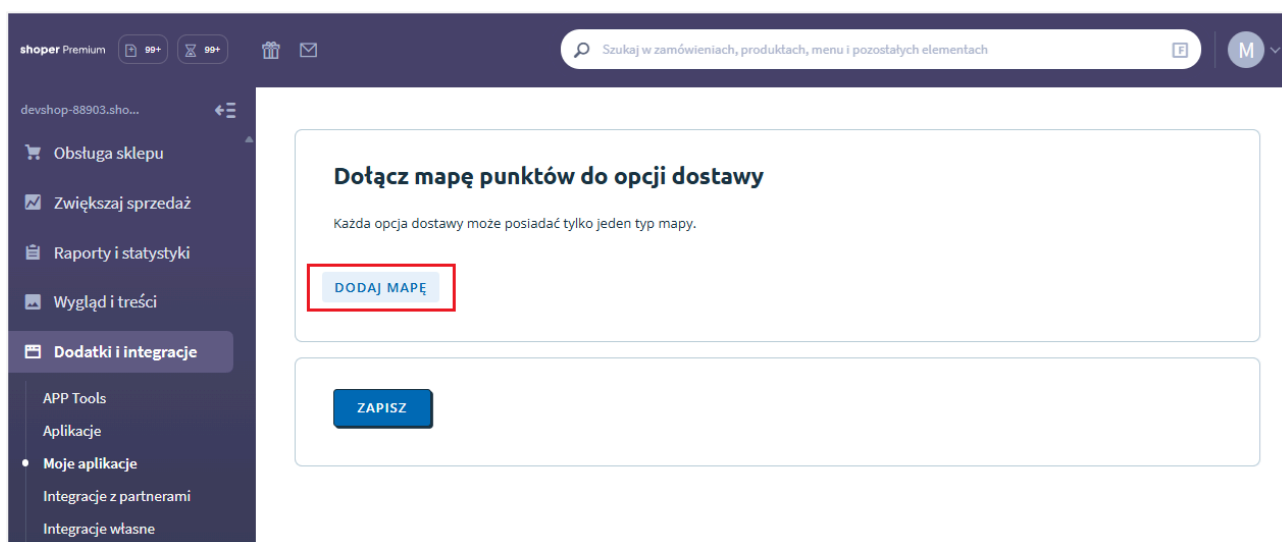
shoper Premium 99+ 99+

Szukaj w zamówieniach, produktach, menu i pozostałych elementach F

M

devshop-88903.sho...

Obsługa sklepu

Zwiększaj sprzedaż

Raporty i statystyki

Wygląd i treści

Dodatki i integracje

APP Tools

Aplikacje

Moje aplikacje

Integracje z partnerami

Integracje własne

Dołącz mapę punktów do opcji dostawy

Każda opcja dostawy może posiadać tylko jeden typ mapy.

DODAJ MAPĘ

ZAPISZ